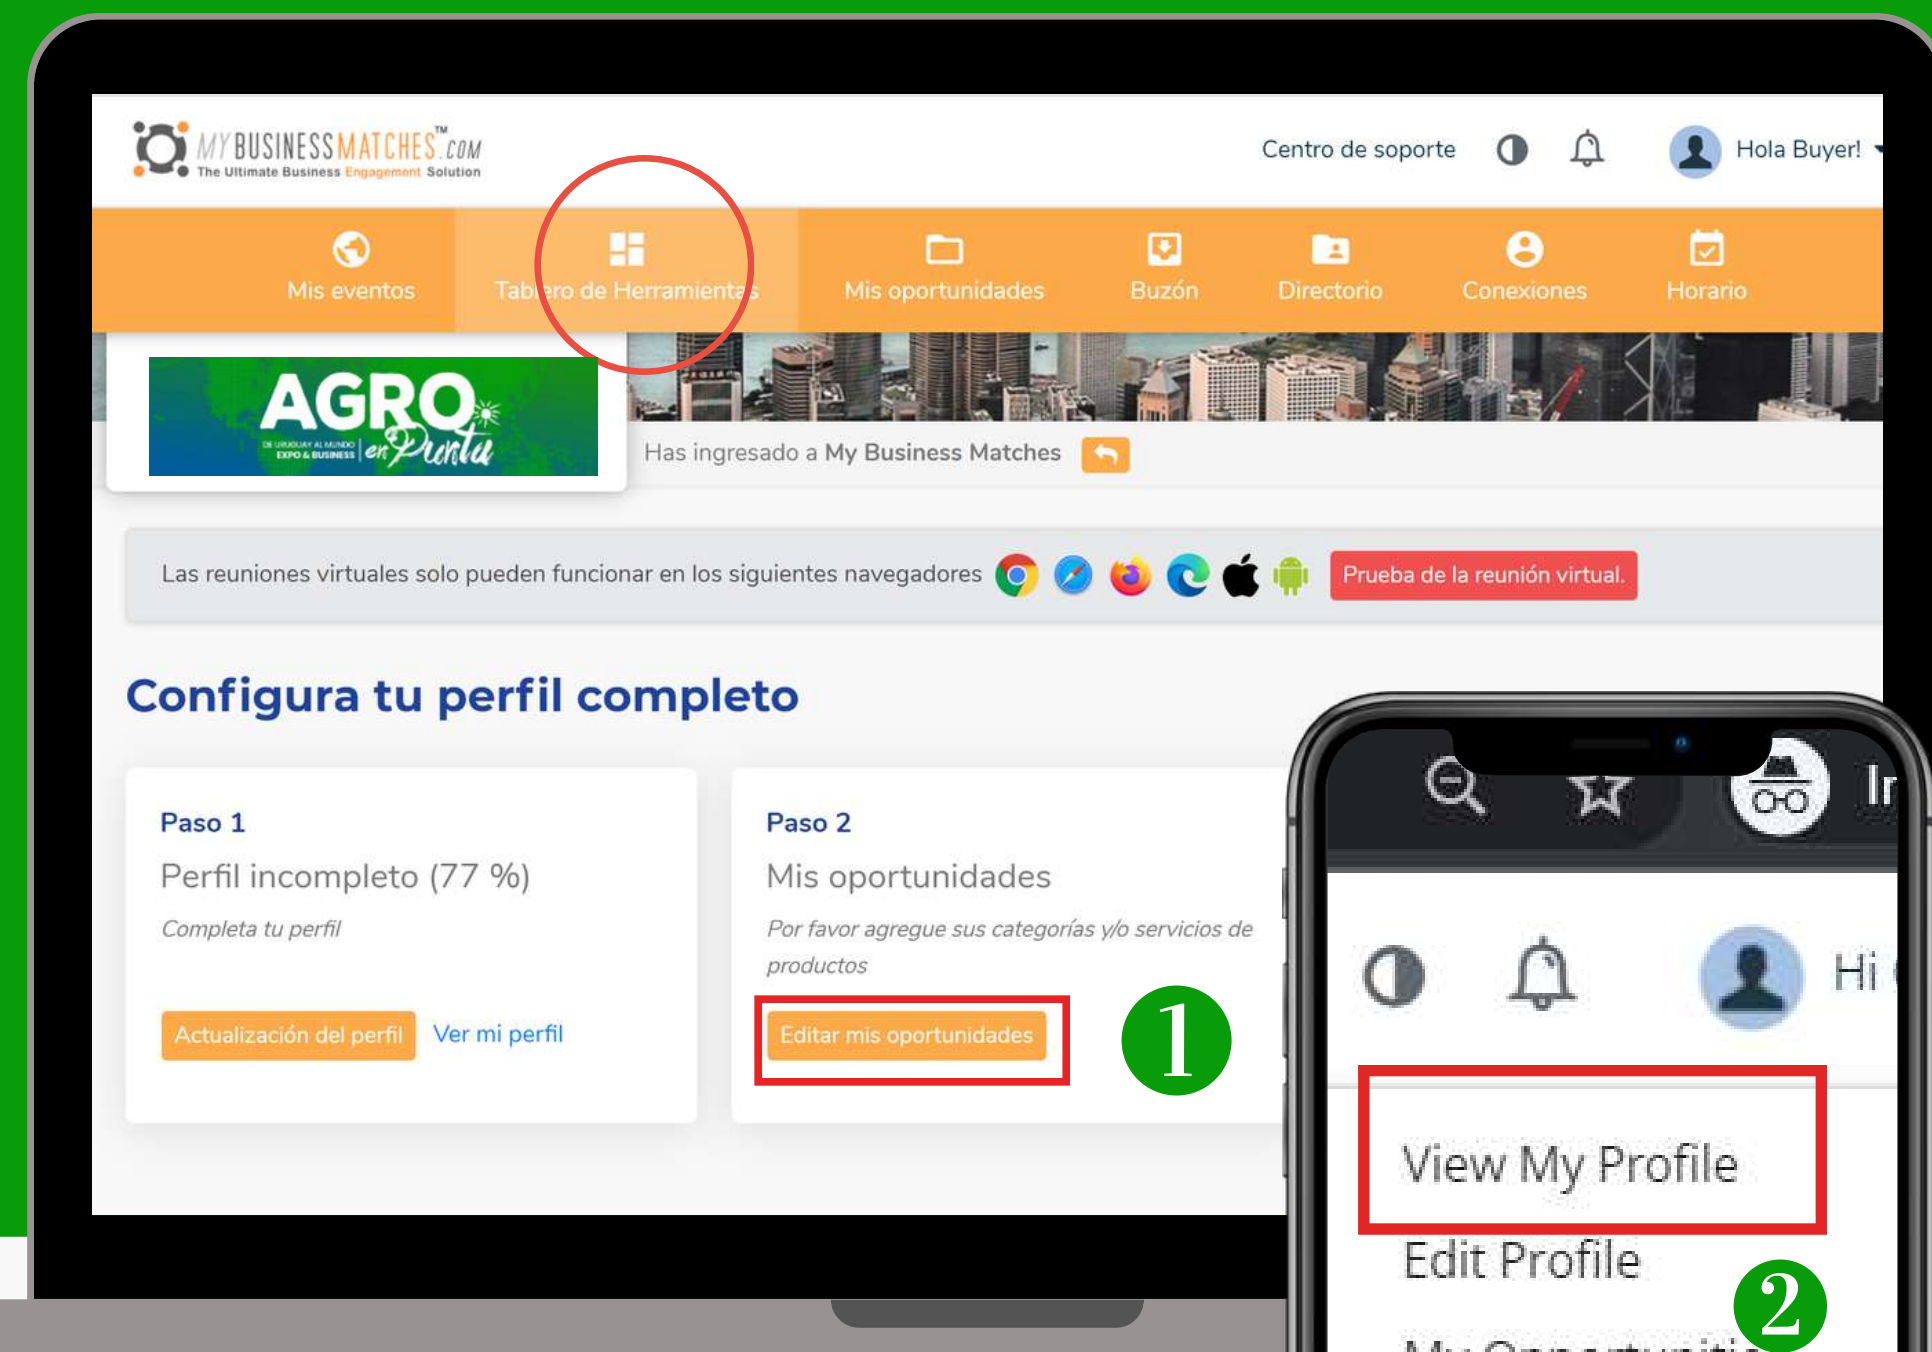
MY BUSINESS MATCHES™.COM
The Ultimate Business Engagement Solution

Centro de soporte

Hola Buyer!

Mis eventos
Tablero de Herramientas
Mis oportunidades
Buzón
Directorio
Conexiones
Horario

AGRO en Punta
DE URUGUAY AL MUNDO EXPO & BUSINESS

Has ingresado a My Business Matches

Las reuniones virtuales solo pueden funcionar en los siguientes navegadores

Prueba de la reunión virtual.

Configura tu perfil completo

Paso 1
Perfil incompleto (77 %)
Completa tu perfil

Actualización del perfil
Ver mi perfil

Paso 2
Mis oportunidades
Por favor agregue sus categorías y/o servicios de productos

Editar mis oportunidades

1

In

Hi

View My Profile
Edit Profile

2

My Opportuniti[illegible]